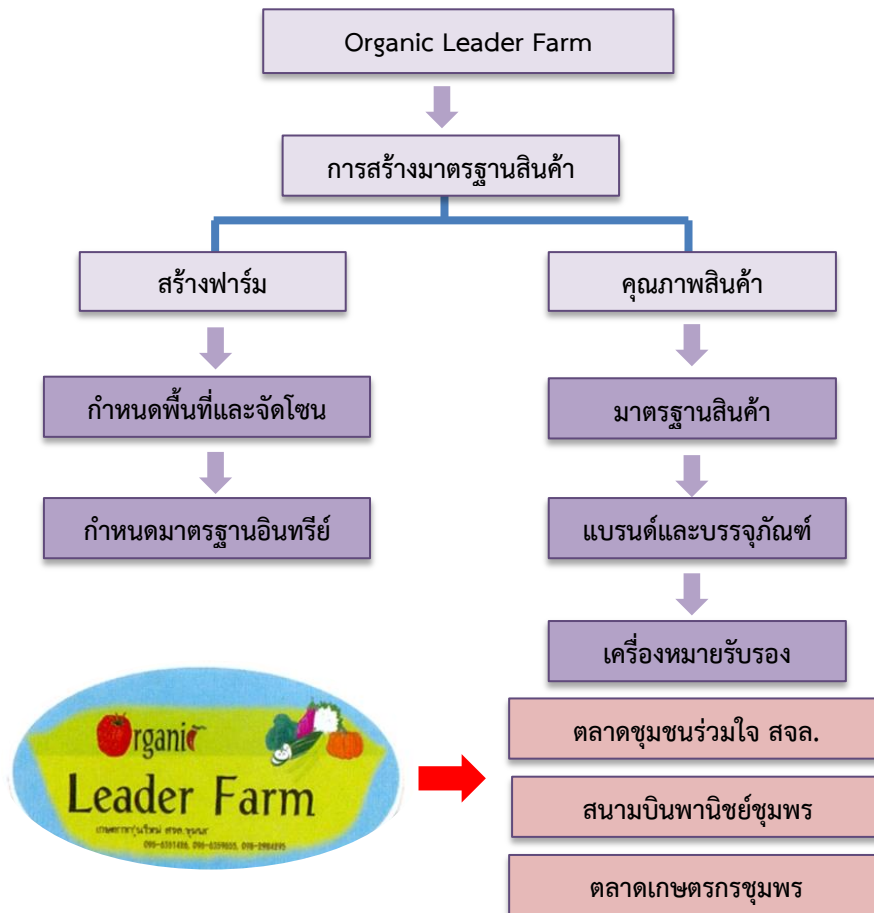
Organic Leader Farm

การสร้างมาตรฐานสินค้า

สร้างฟาร์ม

กำหนดพื้นที่และจัดโซน

กำหนดมาตรฐานอินทรีย์

คุณภาพสินค้า

มาตรฐานสินค้า

แบรนด์และบรรจุภัณฑ์

เครื่องหมายรับรอง

Organic

Leader Farm

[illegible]

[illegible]

ตลาดชุมชนร่วมใจ สจล.

สนามบินพาณิชย์ชุมพร

ตลาดเกษตรกรชุมพร